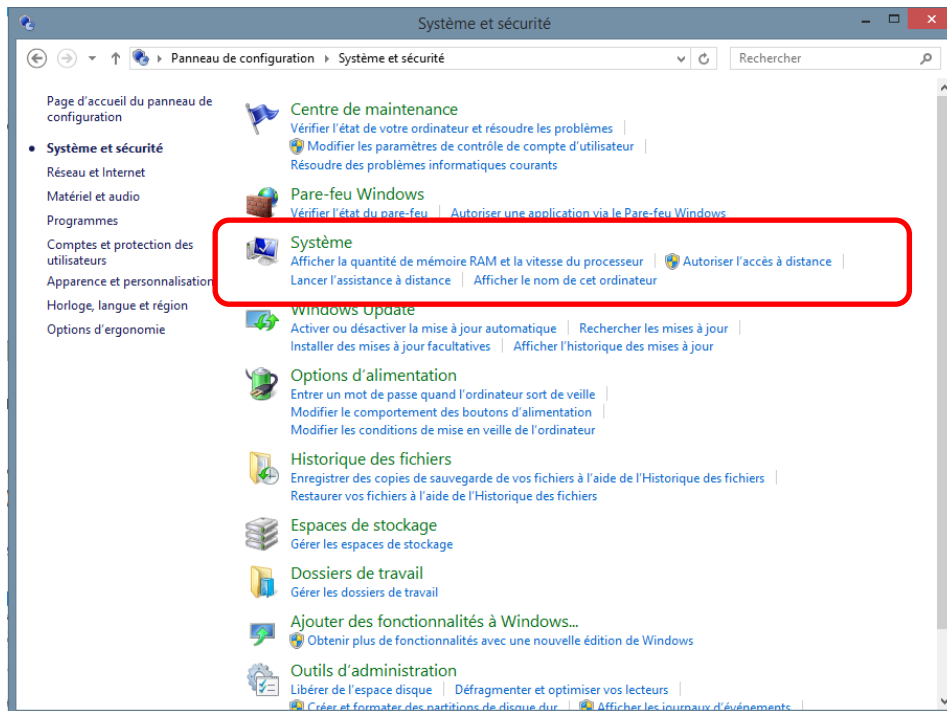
Système et sécurité

Panneau de configuration › Système et sécurité

Rechercher

Page d'accueil du panneau de configuration

Système et sécurité

Réseau et Internet

Matériel et audio

Programmes

Comptes et protection des utilisateurs

Apparence et personnalisation

Horloge, langue et région

Options d'ergonomie

Centre de maintenance
Vérifier l'état de votre ordinateur et résoudre les problèmes | Modifier les paramètres de contrôle de compte d'utilisateur | Résoudre des problèmes informatiques courants

Pare-feu Windows
Vérifier l'état du pare-feu | Autoriser une application via le Pare-feu Windows

Système
Afficher la quantité de mémoire RAM et la vitesse du processeur | Autoriser l'accès à distance | Lancer l'assistance à distance | Afficher le nom de cet ordinateur

Windows Update
Activer ou désactiver la mise à jour automatique | Rechercher les mises à jour | Installer des mises à jour facultatives | Afficher l'historique des mises à jour

Options d'alimentation
Entrer un mot de passe quand l'ordinateur sort de veille | Modifier le comportement des boutons d'alimentation | Modifier les conditions de mise en veille de l'ordinateur

Historique des fichiers
Enregistrer des copies de sauvegarde de vos fichiers à l'aide de l'Historique des fichiers | Restaurer vos fichiers à l'aide de l'Historique des fichiers

Espaces de stockage
Gérer les espaces de stockage

Dossiers de travail
Gérer les dossiers de travail

Ajouter des fonctionnalités à Windows...
Obtenir plus de fonctionnalités avec une nouvelle édition de Windows

Outils d'administration
Libérer de l'espace disque | Défragmenter et optimiser vos lecteurs | Créer et formater des partitions de disque dur | Afficher les journaux d'événements